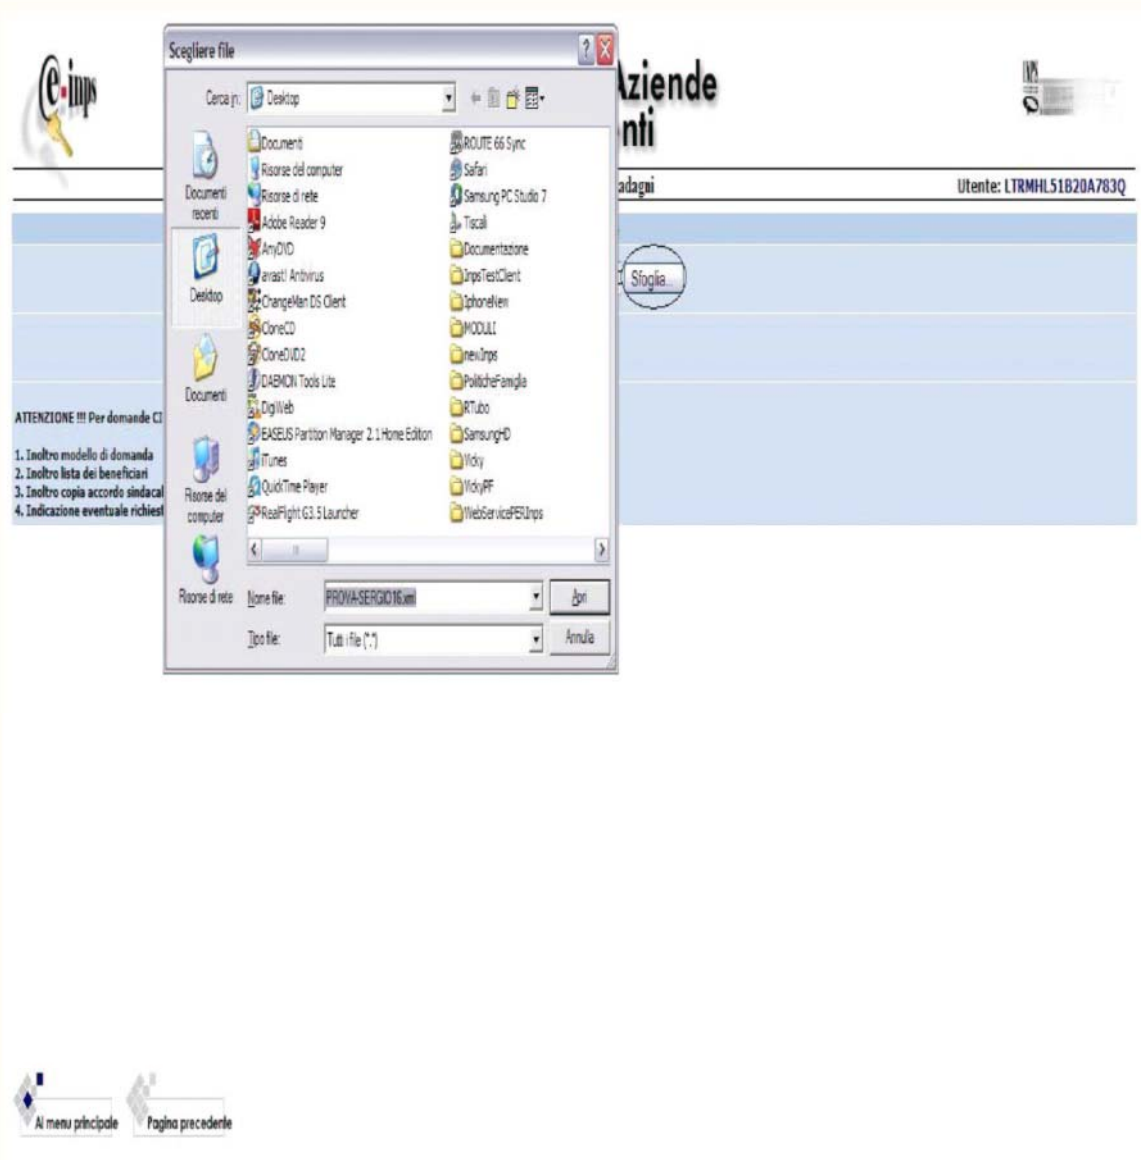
e-inps

Aziende
nti

adagni

Utente: LTRMHL51B20A783Q

Sfoglia...

ATTENZIONE !!! Per domande CI

1. Inoltro modello di domanda
2. Inoltro lista dei beneficiari
3. Inoltro copia accordo sindacal
4. Indicazione eventuale richiest

Scegliere file

Cerca in: Desktop

Documenti recenti
Desktop
Documenti
Risorse del computer
Risorse di rete

Documenti
Risorse del computer
Risorse di rete
Adobe Reader 9
AnyDVD
avast! Antivirus
ChangeMan DS Client
CloneCD
CloneDVD2
DAEMON Tools Lite
DigiWeb
EASEUS Partition Manager 2.1 Home Edition
iTunes
QuickTime Player
RealFlight G3.5 Launcher
ROUTE 66 Sync
Safari
Samsung PC Studio 7
Tiscali
Documentazione
InpsTestClient
IphoneNew
MODULI
newInps
PoliticheFamiglia
RTubo
SamsungHD
Vicky
VickyPF
WebServicePERInps

Nome file: PROVA-SERGIO16.xml
Apri
Tipo file: Tutti i file (*.*)
Annulla

Al menu principale
Pagina precedente